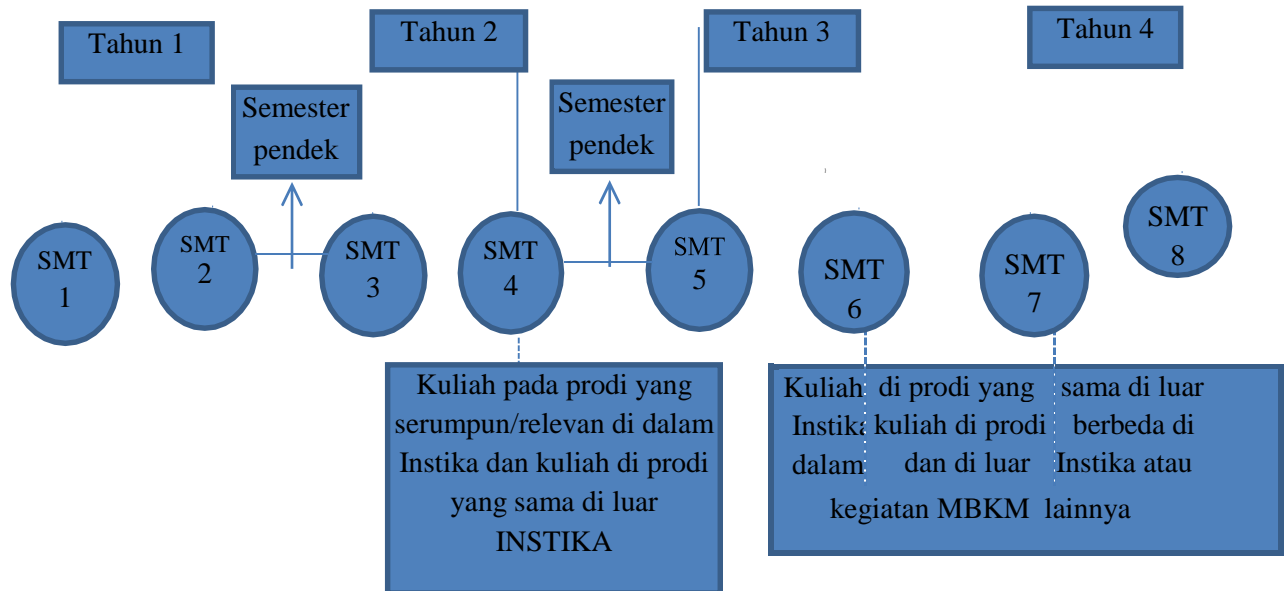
Tahun 1

Tahun 2

Tahun 3

Tahun 4

Semester pendek

Semester pendek

SMT 1

SMT 2

SMT 3

SMT 4

SMT 5

SMT 6

SMT 7

SMT 8

Kuliah pada prodi yang serumpun/relevan di dalam Instika dan kuliah di prodi yang sama di luar INSTIKA

Kuliah di prodi yang sama di luar Instika kuliah di prodi berbeda di dalam dan di luar Instika atau kegiatan MBKM lainnya